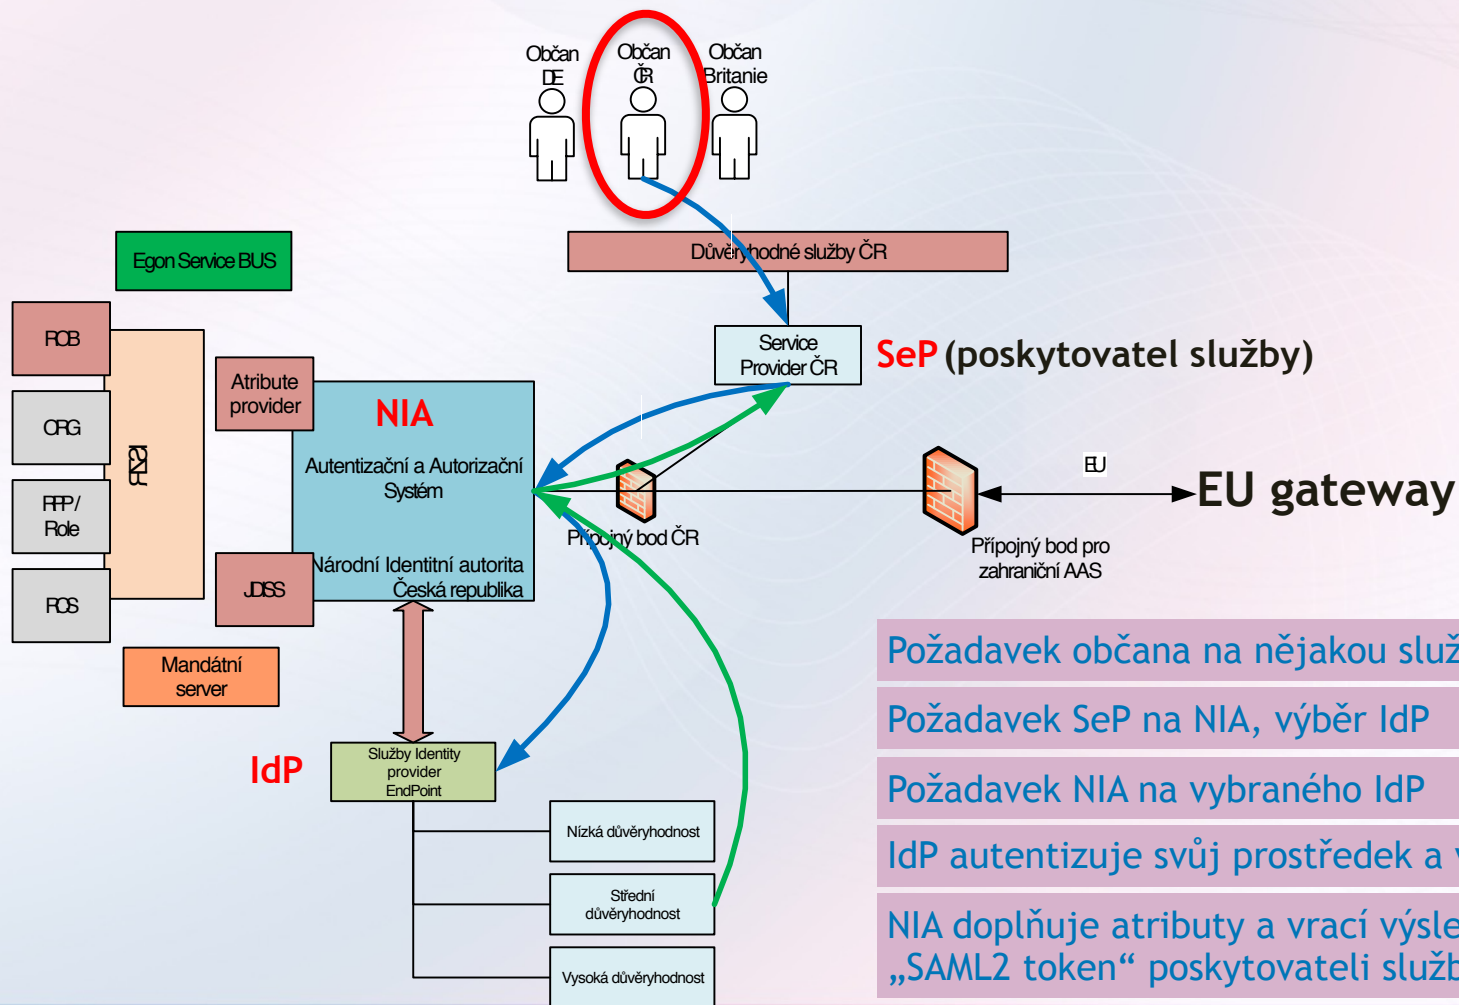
Občan DE

Občan ČR

Občan Britanie

Egon Service BUS

Důvěryhodné služby ČR

Service Provider ČR

SeP (poskytovatel služby)

ROB

ORG

RPP / Role

ROS

ISZR

Atribute provider

NIA

Autentizační a Autorizační Systém

Národní Identitní autorita Česká republika

JDSS

Mandátní server

Přípojný bod ČR

EU

EU gateway

Přípojný bod pro zahraniční AAS

IdP

Služby Identity provider EndPoint

Nízká důvěryhodnost

Střední důvěryhodnost

Vysoká důvěryhodnost

Požadavek občana na nějakou služ

Požadavek SeP na NIA, výběr IdP

Požadavek NIA na vybraného IdP

IdP autentizuje svůj prostředek a

NIA doplňuje atributy a vrací výsle „SAML2 token“ poskytovateli služb